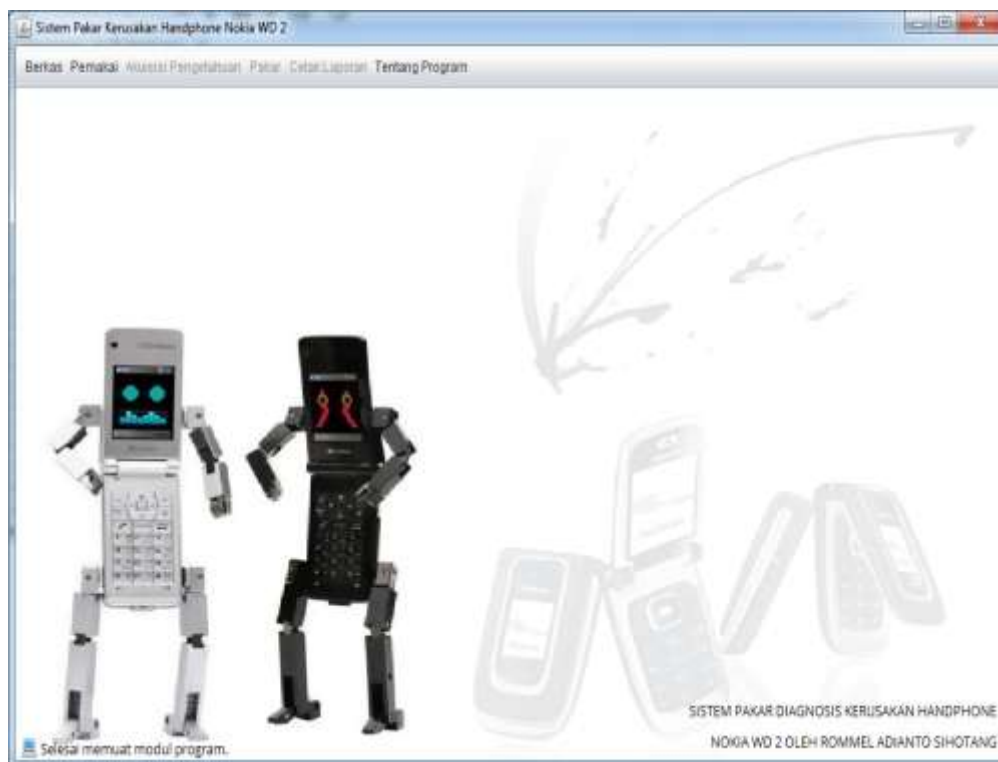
Sistem Pakar Kerusakan Handphone Nokia WD 2

Berkas Pemakai Akuisisi Pengetahuan Pakar Cetak Laporan Tentang Program

SISTEM PAKAR DIAGNOSIS KERUSAKAN HANDPHONE

NOKIA WD 2 OLEH ROMMEL ADIANTO SIHOTANG

Selesai memuat modul program.